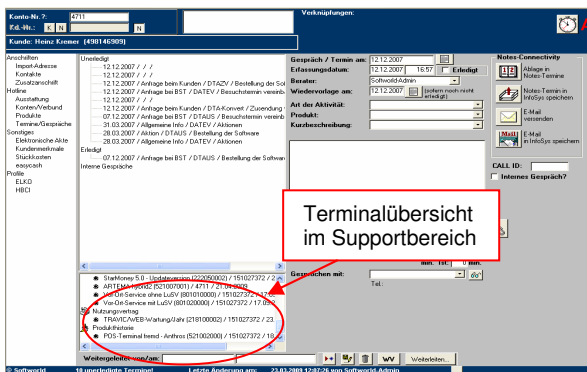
Konto-Nr.?: 4711
Kd.-Nr.: K N N
Verknüpfungen:
Kunde: Heinz Kremer (4981465909)

Anschriften
Import-Adresse
Kontakte
Zusatzanschrift
Hotline
Ausstattung
Konten/Verbund
Produkte
Termine/Gespräche
Sonstiges
Elektronische Akte
Kundenmerkmale
Stücklisten
easycash
Profile
ELKO
HBCI

Unerledigt
12.12.2007 / / /
12.12.2007 / / /
12.12.2007 / Anfrage beim Kunden / DTAZV / Bestellung der Sof
12.12.2007 / Anfrage bei BST / DATEV / Bestellung der Software
12.12.2007 / / /
12.12.2007 / / /
12.12.2007 / Anfrage beim Kunden / DTA-Konvert / Zusendung
07.12.2007 / Anfrage bei BST / DATEV / Bestellung der Softwa
31.03.2007 / Allgemeine Info / DATEV / Aktionen
28.03.2007 / Aktion / DTAUS / Bestellung der Software
28.03.2007 / Allgemeine Info / DATEV / Aktionen
Erledigt
07.12.2007 / Anfrage bei BST / DATEV / Bestellung der Softwa
Interne Gespräche

StarMoney 5.0 - Updateversion (222050002) / 151027372 / 2
ARTEMIS (xxx2 (521007001) / 4711 / 21.04.2009
VR-Service ohne LuSV (801010000) / 151027372 / 17.0
VR-Service mit LuSV (801020000) / 151027372 / 17.03.2
Nutzungsvertrag
TRAVIC/WEB-Wartung/Jahr (218100002) / 151027372 / 23.
Produkthistorie
POS-Terminal fremd - Anthros (521002000) / 151027372 / 18.

Gespräch / Termin am: 12.12.2007
Erfassungsdatum: 12.12.2007 16:57 Erledigt
Berater: Softworld-Admin
Wiedervorlage am: 12.12.2007 (sofern noch nicht erledigt)
Art der Aktivität:
Produkt:
Kurzbeschreibung:

Notes-Connectivity
Ablage in Notes-Termine
Notes-Termin in InfoSys speichern
E-Mail versenden
E-Mail in InfoSys speichern

CALL ID:
Internes Gespräch?

Terminalübersicht im Supportbereich

min. Tel.: 0 min.
Gesprächen mit:
Tel.:

Weitergeleitet von/an:
WV Weiterleiten...

Softworld 18 unerledigte Termine! Letzte Änderung am: 23.03.2009 12:07:26 von Softworld-Admin